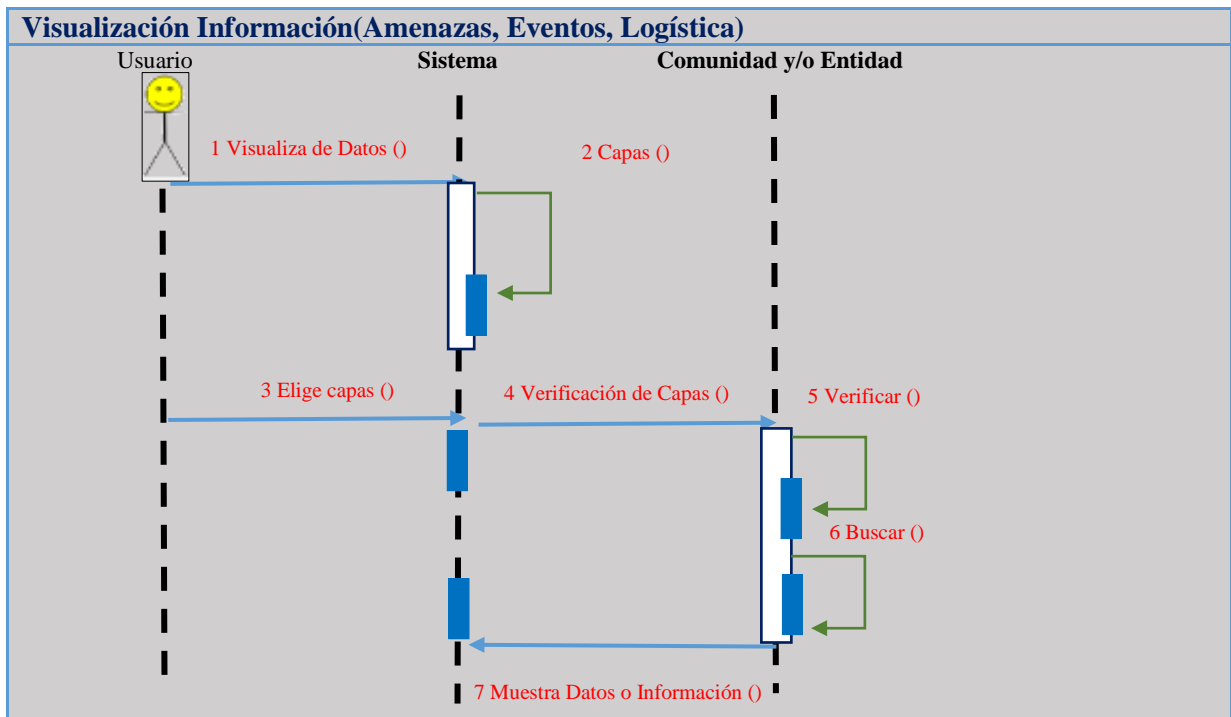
Visualización Información(Amenazas, Eventos, Logística)

Usuario

Sistema

Comunidad y/o Entidad

1 Visualiza de Datos ()

2 Capas ()

3 Elige capas ()

4 Verificación de Capas ()

5 Verificar ()

6 Buscar ()

7 Muestra Datos o Información ()